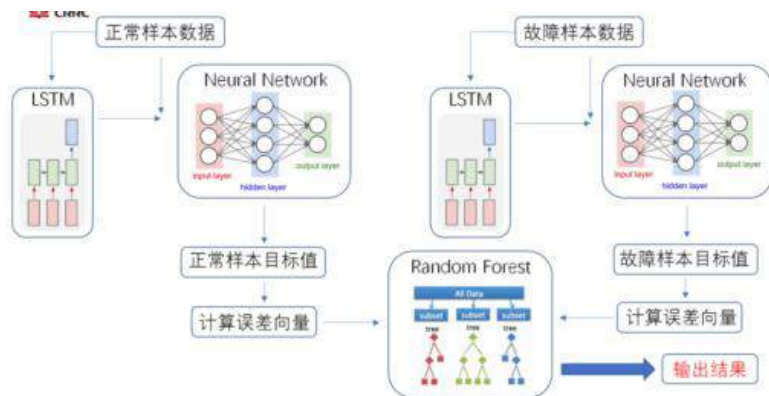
正常样本数据

LSTM

Neural Network

input layer

hidden layer

output layer

正常样本目标值

计算误差向量

故障样本数据

LSTM

Neural Network

input layer

hidden layer

output layer

故障样本目标值

计算误差向量

Random Forest

All Data

subset

subset

subset

tree

tree

tree

输出结果